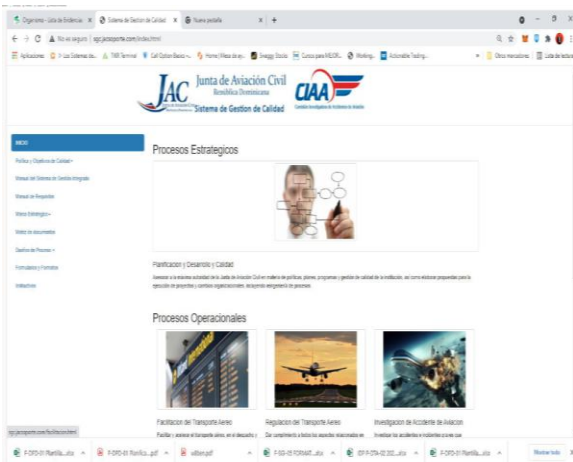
Organismo - Lista de Evidencias × Sistema de Gestion de Calidad × Nueva pestaña × +

← → C ▲ No es seguro | sgc.jacsoporte.com/index.html

Aplicaciones TMR Terminal Cal Option Basic Home | Mesa de ay... Swaggy Stocks Cursos para MUJER... Working... Actionable Trading... Otros marcadores Lista de lectura

JAC Junta de Aviación Civil República Dominicana Sistema de Gestion de Calidad CIAA Comisión Investigadora de Accidentes de Aviación

INICIO

Política y Objetivos de Calidad >

Manual del Sistema de Gestión Integrado

Manual de Requisitos

Mapa Estratégico >

Matriz de documentos

Diseño de Procesos >

Formularios y Formatos

Instructivos

Procesos Estrategicos

Planificacion y Desarrollo y Calidad

Asesorar a la máxima autoridad de la Junta de Aviación Civil en materia de políticas, planes, programas y gestión de calidad de la institución, así como elaborar propuestas para la ejecución de proyectos y cambios organizacionales, incluyendo reingeniería de procesos.

Procesos Operacionales

Facilitacion del Transporte Aereo

Facilitar y agilizar el transporte aéreo, en el despacho y

Regulacion del Transporte Aereo

Dar cumplimiento a todos los aspectos relacionados en

Investigacion de Accidente de Aviacion

Investigar los accidentes e incidentes graves que

sgc.jacsoporte.com/facilitacion.html

F-DFD-01 Plantilla....xlsx F-DFD-01 Plantilla....pdf adban.pdf F-SGI-05 FORMAT....xlsx IDF-P-DTA-02 202....xlsx F-DFD-01 Plantilla....xlsx Mostrar todo ×